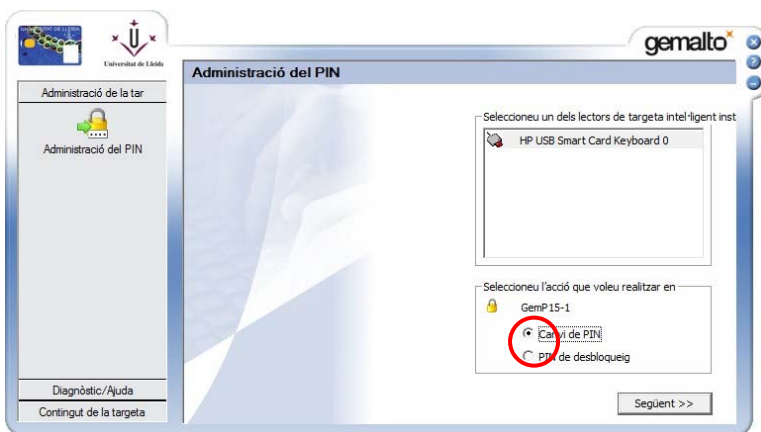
Universitat de Lleida

gemalto

Administració de la tar

Administració del PIN

Administració del PIN

Seleccioneu un dels lectors de targeta intel·ligent inst

HP USB Smart Card Keyboard 0

Seleccioneu l'acció que voleu realitzar en

GemP15-1

Canvi de PIN

PIN de desbloqueig

Diagnòstic/Ajuda

Contingut de la targeta

Següent >>